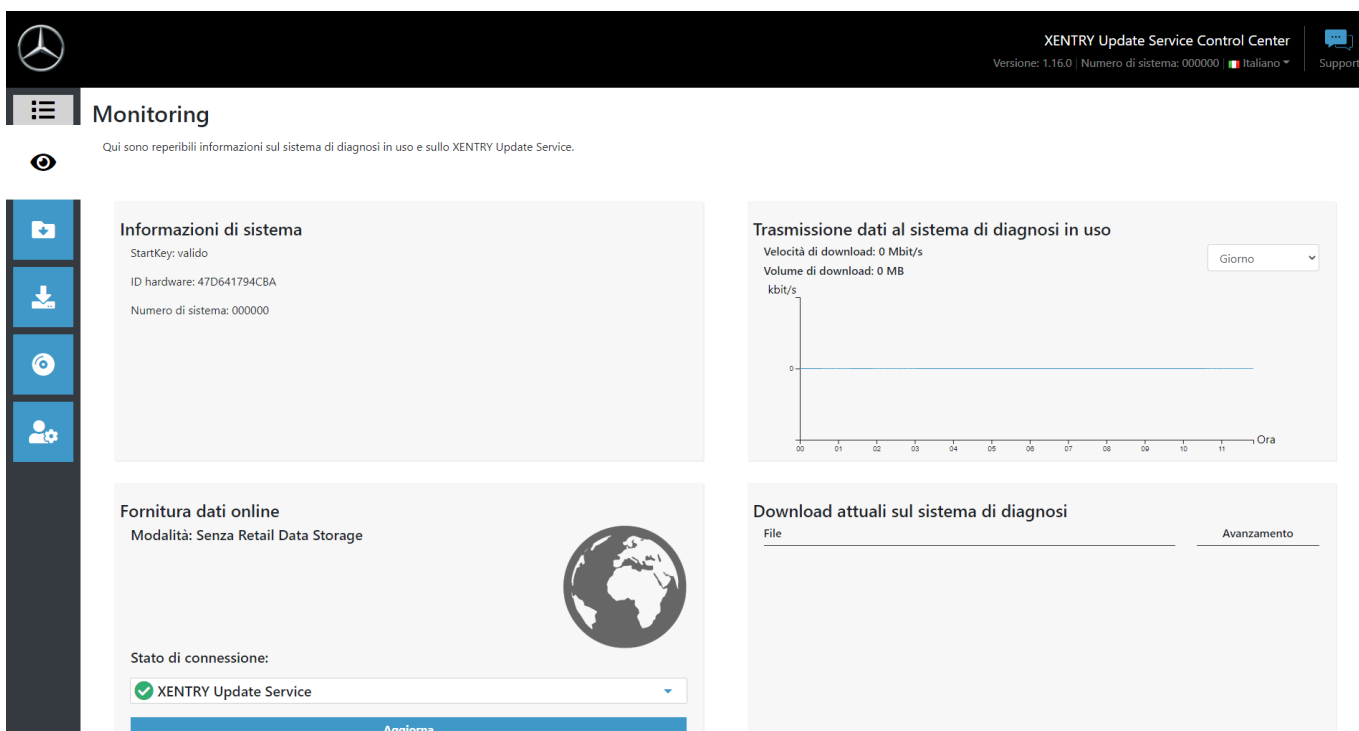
XENTRY Update Service Control Center
Versione: 1.16.0 | Numero di sistema: 000000 | Italiano
Support

Monitoring

Qui sono reperibili informazioni sul sistema di diagnosi in uso e sullo XENTRY Update Service.

Informazioni di sistema

StartKey: valido

ID hardware: 47D641794CBA

Numero di sistema: 000000

Trasmissione dati al sistema di diagnosi in uso

Velocità di download: 0 Mbit/s

Volume di download: 0 MB

Giorno

kbit/s

0

00 01 02 03 04 05 06 07 08 09 10 11 Ora

Fornitura dati online

Modalità: Senza Retail Data Storage

Stato di connessione:

XENTRY Update Service

Aggiorna

Download attuali sul sistema di diagnosi

File

Avanzamento